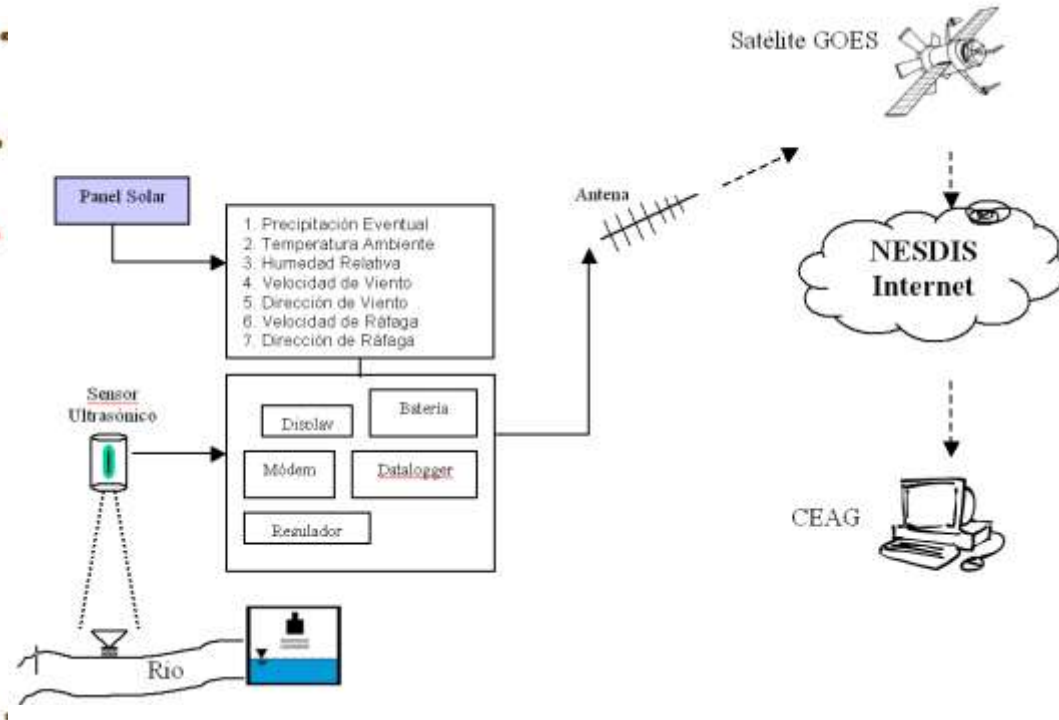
Satélite GOES

Panel Solar

1. Precipitación Eventual
2. Temperatura Ambiente
3. Humedad Relativa
4. Velocidad de Viento
5. Dirección de Viento
6. Velocidad de Ráfaga
7. Dirección de Ráfaga

Antena

NESDIS
Internet

Sensor
Ultrasónico

Display

Bateria

Módem

Datalogger

Regulador

CEAG

Rio